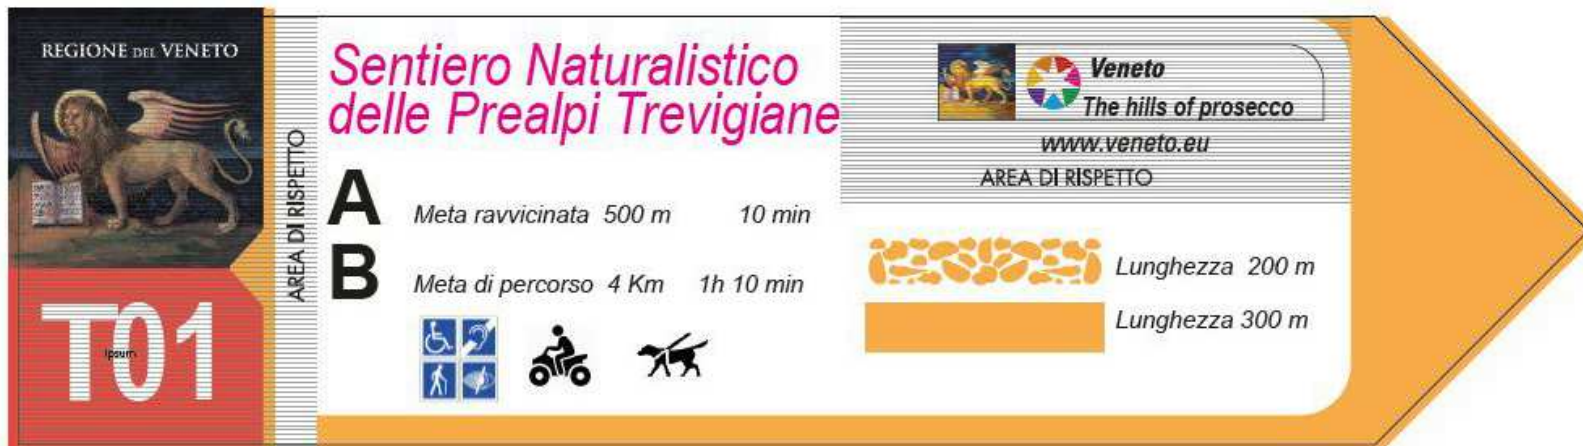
REGIONE DEL VENETO

T01

Ipsum

AREA DI RISPETTO

Sentiero Naturalistico delle Prealpi Trevigiane

A Meta ravvicinata 500 m 10 min

B Meta di percorso 4 Km 1h 10 min

Veneto
The hills of prosecco

www.veneto.eu

AREA DI RISPETTO

Lunghezza 200 m

Lunghezza 300 m